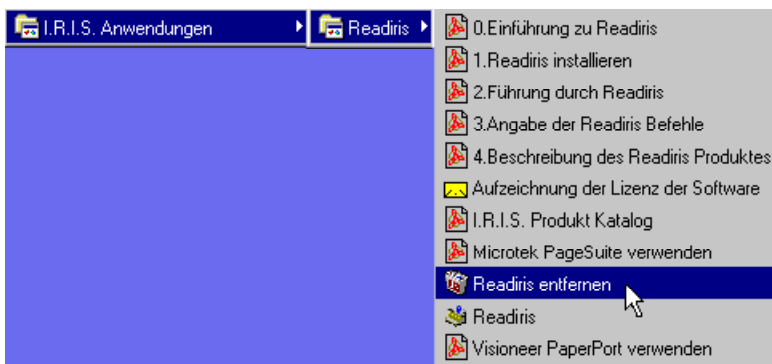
I.R.I.S. Anwendungen

Readiris

0.Einführung zu Readiris
1.Readiris installieren
2.Führung durch Readiris
3.Angabe der Readiris Befehle
4.Beschreibung des Readiris Produktes
Aufzeichnung der Lizenz der Software
I.R.I.S. Produkt Katalog
Microtek PageSuite verwenden
Readiris entfernen
Readiris
Visioneer PaperPort verwenden